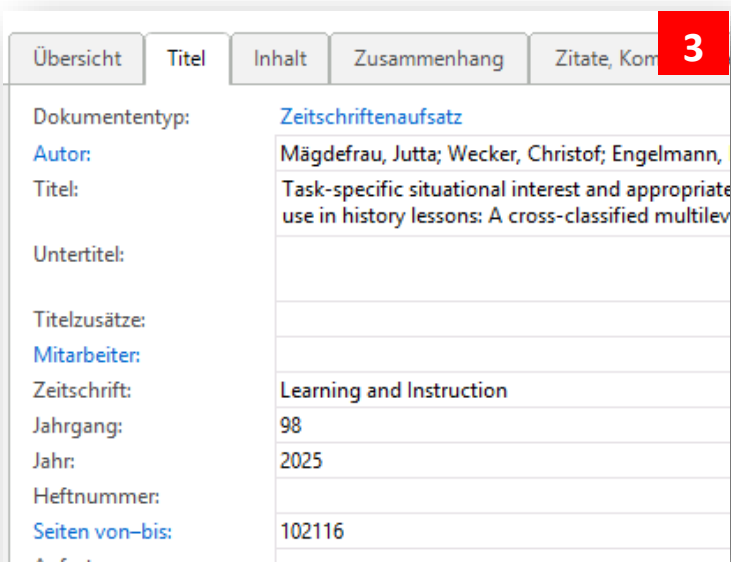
Übersicht | Titel | Inhalt | Zusammenhang | Zitate, Kom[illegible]

3

Dokumententyp: Zeitschriftenaufsatz
Autor: Mägdefrau, Jutta; Wecker, Christof; Engelmann, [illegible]
Titel: Task-specific situational interest and appropriate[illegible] use in history lessons: A cross-classified multilev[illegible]
Untertitel:
Titelzusätze:
Mitarbeiter:
Zeitschrift: Learning and Instruction
Jahrgang: 98
Jahr: 2025
Heftnummer:
Seiten von–bis: 102116
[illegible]